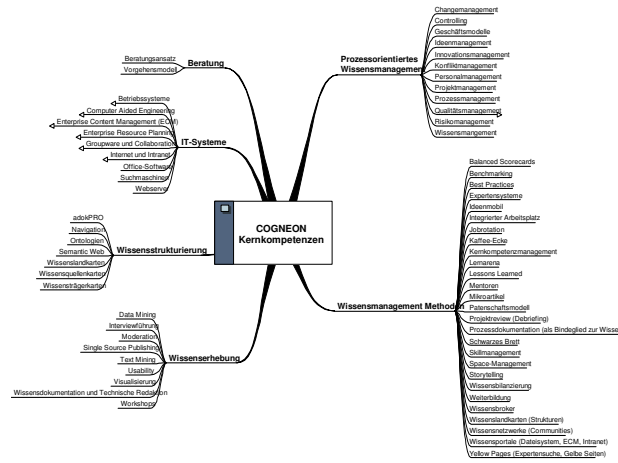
COGNEON Kernkompetenzen

Beratung
Beratungsansatz
Vorgehersmodell

IT-Systeme
Betriebssysteme
Computer Aided Engineering
Enterprise Content Management (ECM)
Enterprise Resource Planning
Groupware und Collaboration
Internet und Intranet
Office-Software
Suchmaschinen
Webserver

Wissensstrukturierung
adokPRO
Navigation
Ontologien
Semantic Web
Wissenslandkarten
Wissensquellenkarten
Wissensträgerkarten

Wissenserhebung
Data Mining
Interviewführung
Moderation
Single Source Publishing
Text Mining
Usability
Visualisierung
Wissensdokumentation und Technische Redaktion
Workshops

Prozessorientiertes Wissensmanagement
Changemanagement
Controlling
Geschäftsmodelle
Ideenmanagement
Innovationsmanagement
Konfliktmanagement
Personalmanagement
Projektmanagement
Prozessmanagement
Qualitätsmanagement
Risikomanagement
Wissensmangement

Wissensmanagement Methoden
Balanced Scorecards
Benchmarking
Best Practices
Expertensysteme
Ideenmobil
Integrierter Arbeitsplatz
Jobrotation
Kaffee-Ecke
Kernkompetenzenmanagement
Lernarena
Lessons Learned
Mentoren
Mikroartikel
Patenschaftsmodell
Projektreview (Debriefing)
Prozessdokumentation (als Bindeglied zur Wisse
Schwarzes Brett
Skillmanagement
Space-Management
Storytelling
Wissensbilanzierung
Weiterbildung
Wissensbroker
Wissenslandkarten (Strukturen)
Wissensnetzwerke (Communities)
Wissensportale (Dateisystem, ECM, Intranet)
Yellow Pages (Expertensuche, Gelbe Seiten)